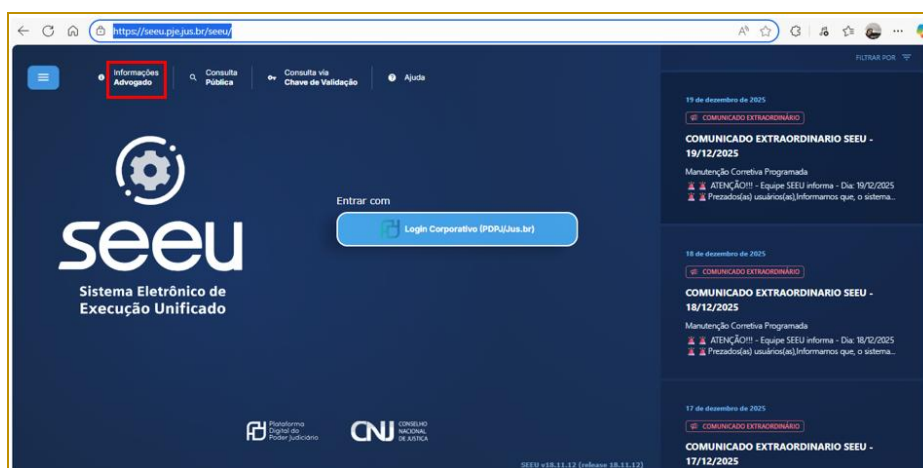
https://seeu.pje.jus.br/seeu/

Informações Advogado

Consulta Pública

Consulta via Chave de Validação

Ajuda

FILTRAR POR

seeu

Sistema Eletrônico de Execução Unificado

Entrar com

Login Corporativo (PDPJ/Jus.br)

Plataforma Digital do Poder Judiciário

CNJ CONSELHO NACIONAL DE JUSTIÇA

SEEU v18.11.12 (release 18.11.12)

19 de dezembro de 2025

COMUNICADO EXTRAORDINÁRIO

COMUNICADO EXTRAORDINARIO SEEU - 19/12/2025

Manutenção Corretiva Programada

ATENÇÃO!!! - Equipe SEEU informa - Dia: 19/12/2025

Prezados(as) usuários(as),Informamos que, o sistema...

18 de dezembro de 2025

COMUNICADO EXTRAORDINÁRIO

COMUNICADO EXTRAORDINARIO SEEU - 18/12/2025

Manutenção Corretiva Programada

ATENÇÃO!!! - Equipe SEEU informa - Dia: 18/12/2025

Prezados(as) usuários(as),Informamos que, o sistema...

17 de dezembro de 2025

COMUNICADO EXTRAORDINÁRIO

COMUNICADO EXTRAORDINARIO SEEU - 17/12/2025